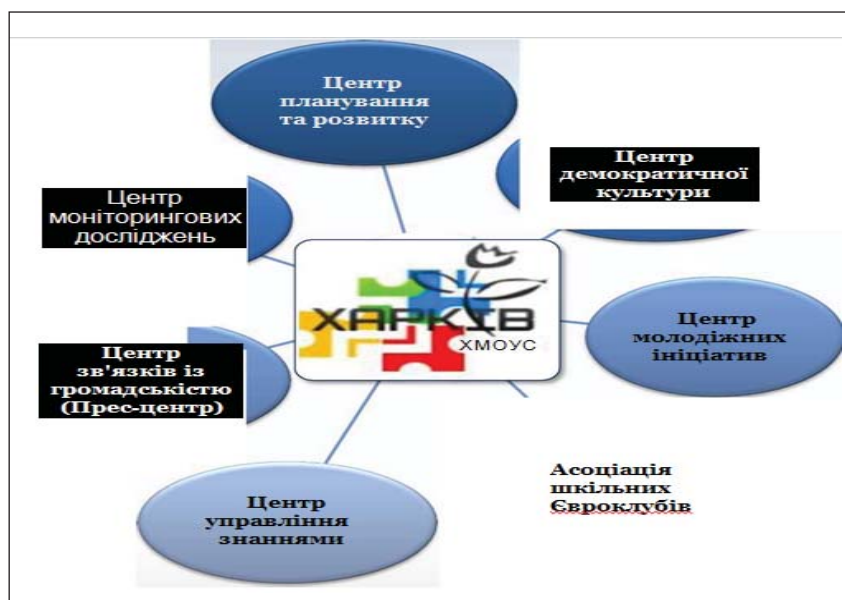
Центр планування та розвитку

Центр демократичної культури

Центр моніторингових досліджень

ХАРКІВ
ХМОУС

Центр молодіжних ініціатив

Центр зв'язків із громадськістю (Прес-центр)

Асоціація шкільних Євроклубів

Центр управління знаннями